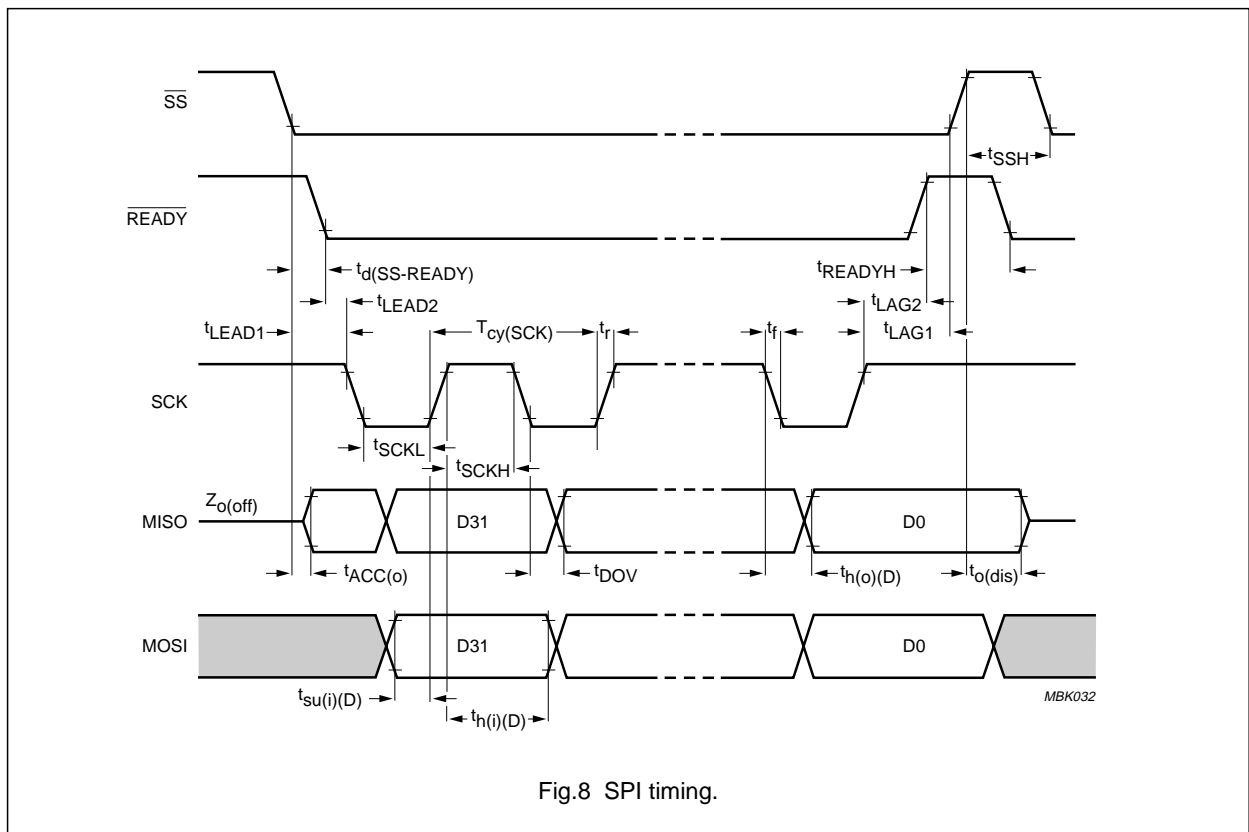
$\overline{SS}$

$t_{SSH}$

$\overline{READY}$

$t_{d(SS\text{-}READY)}$

$t_{READYH}$

$t_{LEAD2}$

$t_{LAG2}$

$t_{LEAD1}$

$T_{cy(SCK)}$

$t_r$

$t_f$

$t_{LAG1}$

SCK

$t_{SCKL}$

$t_{SCKH}$

$Z_{o(off)}$

MISO

D31

D0

$t_{ACC(o)}$

$t_{DOV}$

$t_{h(o)(D)}$

$t_{o(dis)}$

MOSI

D31

D0

$t_{su(i)(D)}$

$t_{h(i)(D)}$

MBK032

Fig.8 SPI timing.